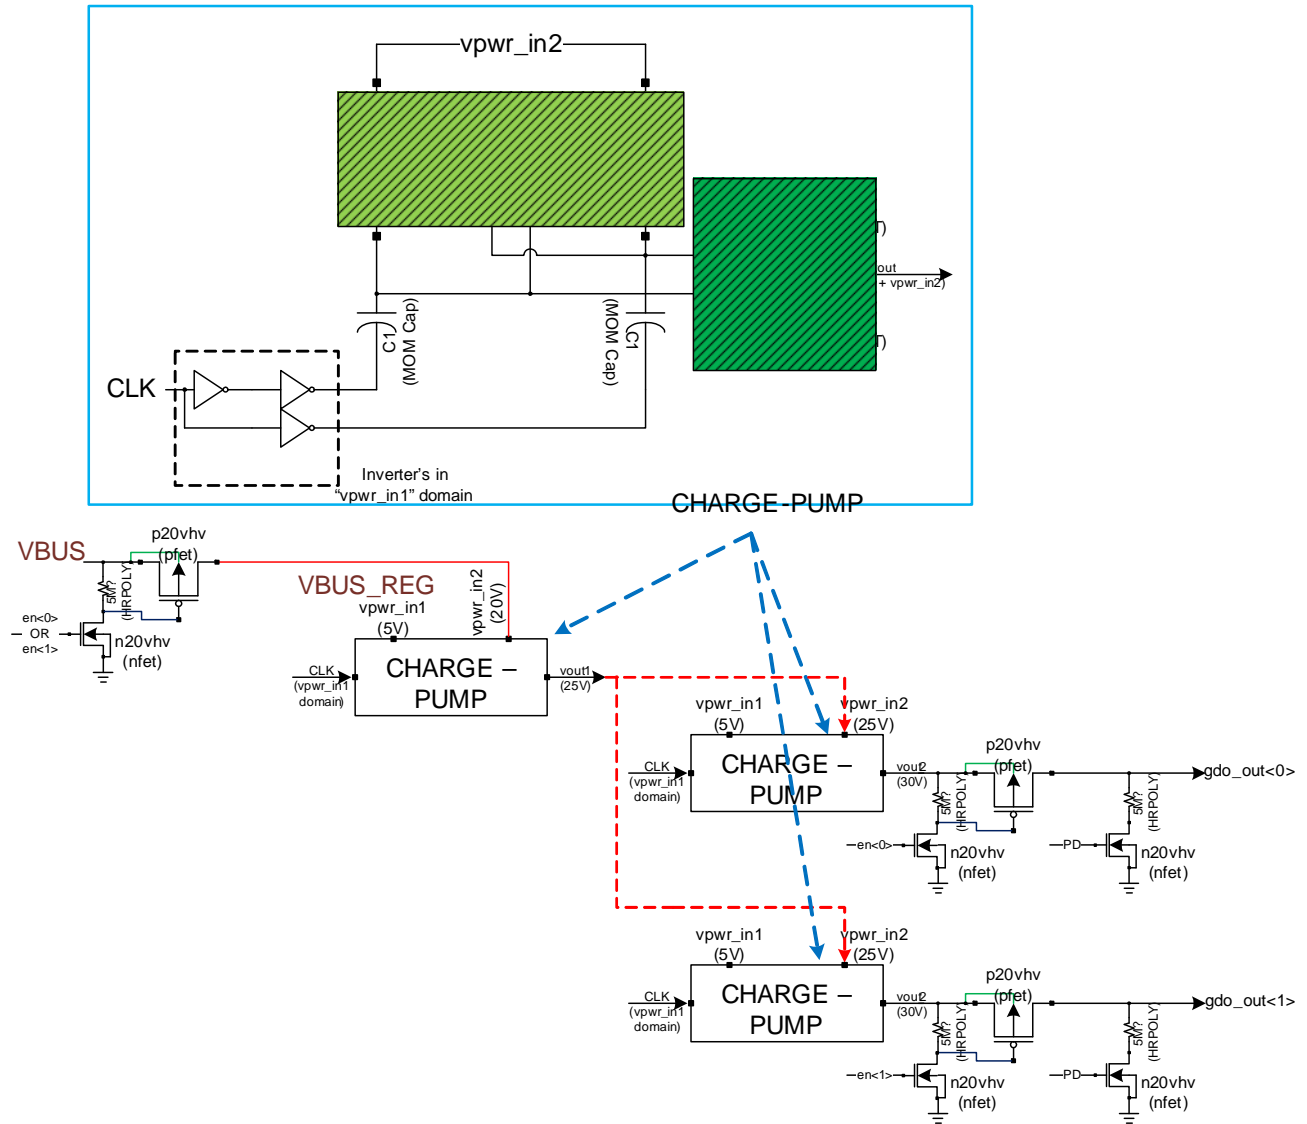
vpwr_in2

out
+ vpwr_in2)

C1
(MOM Cap)

C1
(MOM Cap)

CLK

Inverter's in
"vpwr_in1" domain

CHARGE-PUMP

VBUS

p20vhv
(pfet)

5M?
(HRPOLY)

en<0>
OR
en<1>

n20vhv
(nfet)

VBUS_REG

vpwr_in1
(5V)

vpwr_in2
(20V)

CLK
(vpwr_in1
domain)

CHARGE –
PUMP

vout1
(25V)

vpwr_in1
(5V)

vpwr_in2
(25V)

CLK
(vpwr_in1
domain)

CHARGE –
PUMP

vout2
(30V)

p20vhv
(pfet)

5M?
(HRPOLY)

gdo_out<0>

5M?
(HRPOLY)

en<0>

n20vhv
(nfet)

PD

n20vhv
(nfet)

vpwr_in1
(5V)

vpwr_in2
(25V)

CLK
(vpwr_in1
domain)

CHARGE –
PUMP

vout2
(30V)

p20vhv
(pfet)

5M?
(HRPOLY)

gdo_out<1>

5M?
(HRPOLY)

en<1>

n20vhv
(nfet)

PD

n20vhv
(nfet)